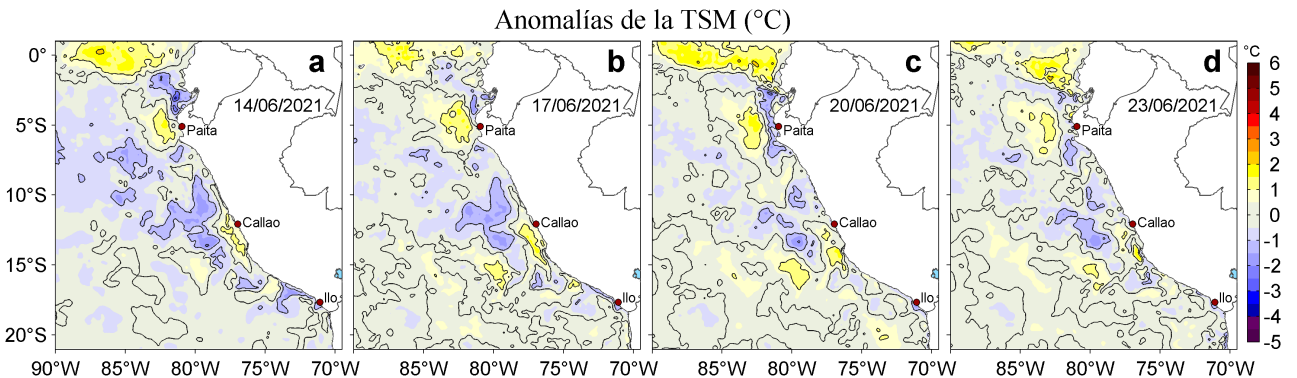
Anomalías de la TSM (°C)

a
14/06/2021
Paita
Callao
Ilo

b
17/06/2021
Paita
Callao
Ilo

c
20/06/2021
Paita
Callao
Ilo

d
23/06/2021
Paita
Callao
Ilo

0°
5°S
10°S
15°S
20°S

90°W 85°W 80°W 75°W 70°W 85°W 80°W 75°W 70°W 85°W 80°W 75°W 70°W 85°W 80°W 75°W 70°W

°C
6
5
4
3
2
1
0
-1
-2
-3
-4
-5